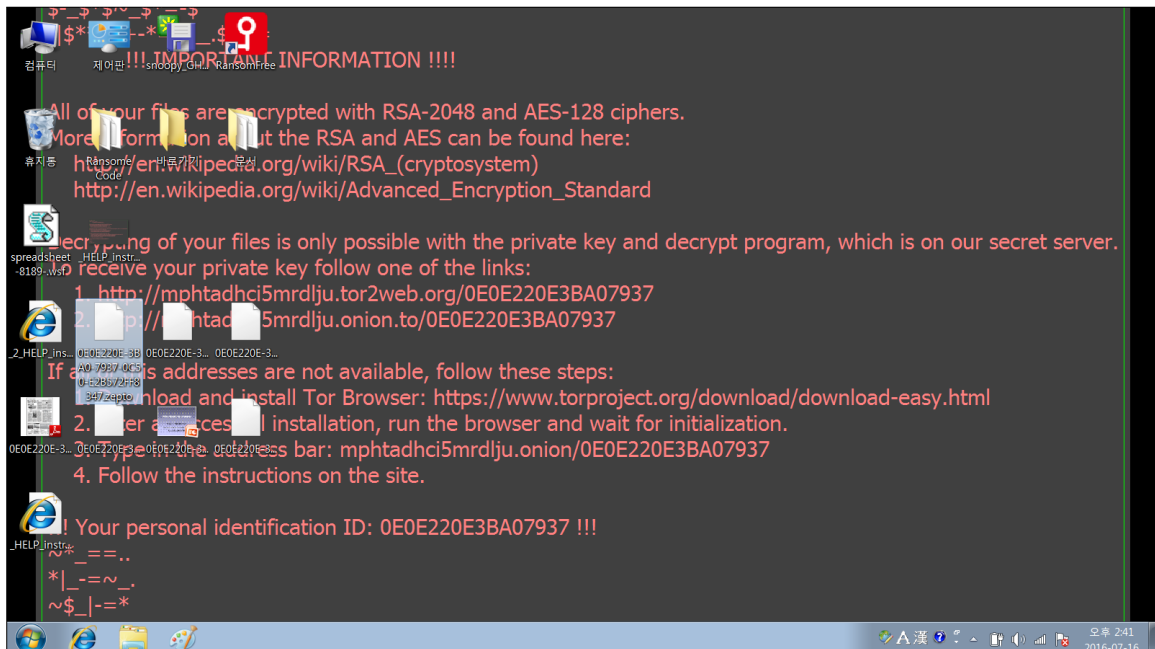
$*_$*$*~$*_=-$
$*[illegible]--*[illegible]_.$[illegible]

컴퓨터 제어판 snoopy_GH... RansomFree

!!! IMPORTANT INFORMATION !!!!

All of your files are encrypted with RSA-2048 and AES-128 ciphers.
More information about the RSA and AES can be found here:
http://en.wikipedia.org/wiki/RSA_(cryptosystem)
http://en.wikipedia.org/wiki/Advanced_Encryption_Standard

휴지통 Ransome Code 바로가기 문서

Decrypting of your files is only possible with the private key and decrypt program, which is on our secret server.
To receive your private key follow one of the links:

spreadsheet -8189-.wsf _HELP_instr...

1. http://mphtadhci5mrdlju.tor2web.org/0E0E220E3BA07937
2. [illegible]://mphtadhci5mrdlju.onion.to/0E0E220E3BA07937

_2_HELP_ins... 0E0E220E-3BA0-7937-0C50-E2B672FF8347.zepto 0E0E220E-3... 0E0E220E-3...

If all of this addresses are not available, follow these steps:
1. Download and install Tor Browser: https://www.torproject.org/download/download-easy.html
2. After a successful installation, run the browser and wait for initialization.
3. Type in the address bar: mphtadhci5mrdlju.onion/0E0E220E3BA07937
4. Follow the instructions on the site.

0E0E220E-3... 0E0E220E-3... 0E0E220E-3... 0E0E220E-3...

!!! Your personal identification ID: 0E0E220E3BA07937 !!!

_HELP_instr...

~*_==..
*|_-=~_.
~$_|-=*

A 漢 오후 2:41 2016-07-16